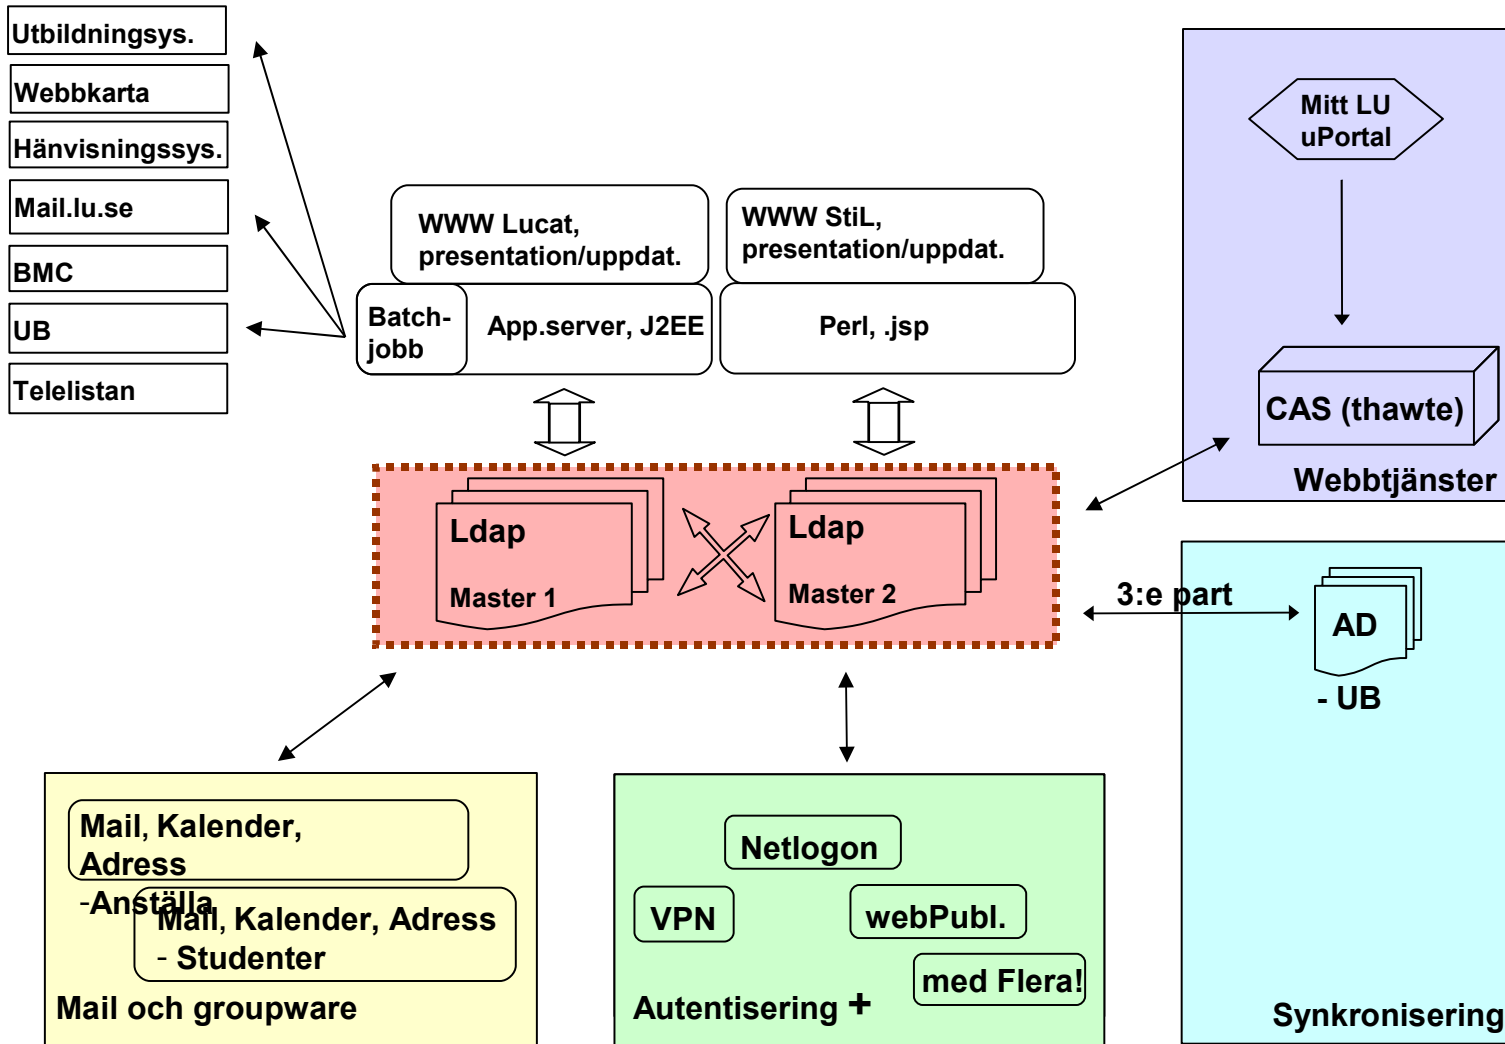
Utbildningsys.

Webbkarta

Hänvisningssys.

Mail.lu.se

BMC

UB

Telelistan

WWW Lucat, presentation/uppdat.

WWW StiL, presentation/uppdat.

Batch-jobb

App.server, J2EE

Perl, .jsp

Mitt LU uPortal

CAS (thawte)

Webbtjänster

Ldap

Master 1

Ldap

Master 2

3:e part

AD

- UB

Mail, Kalender, Adress

-Anställa

Mail, Kalender, Adress

- Studenter

Mail och groupware

Netlogon

VPN

webPubl.

med Flera!

Autentisering +

Synkronisering